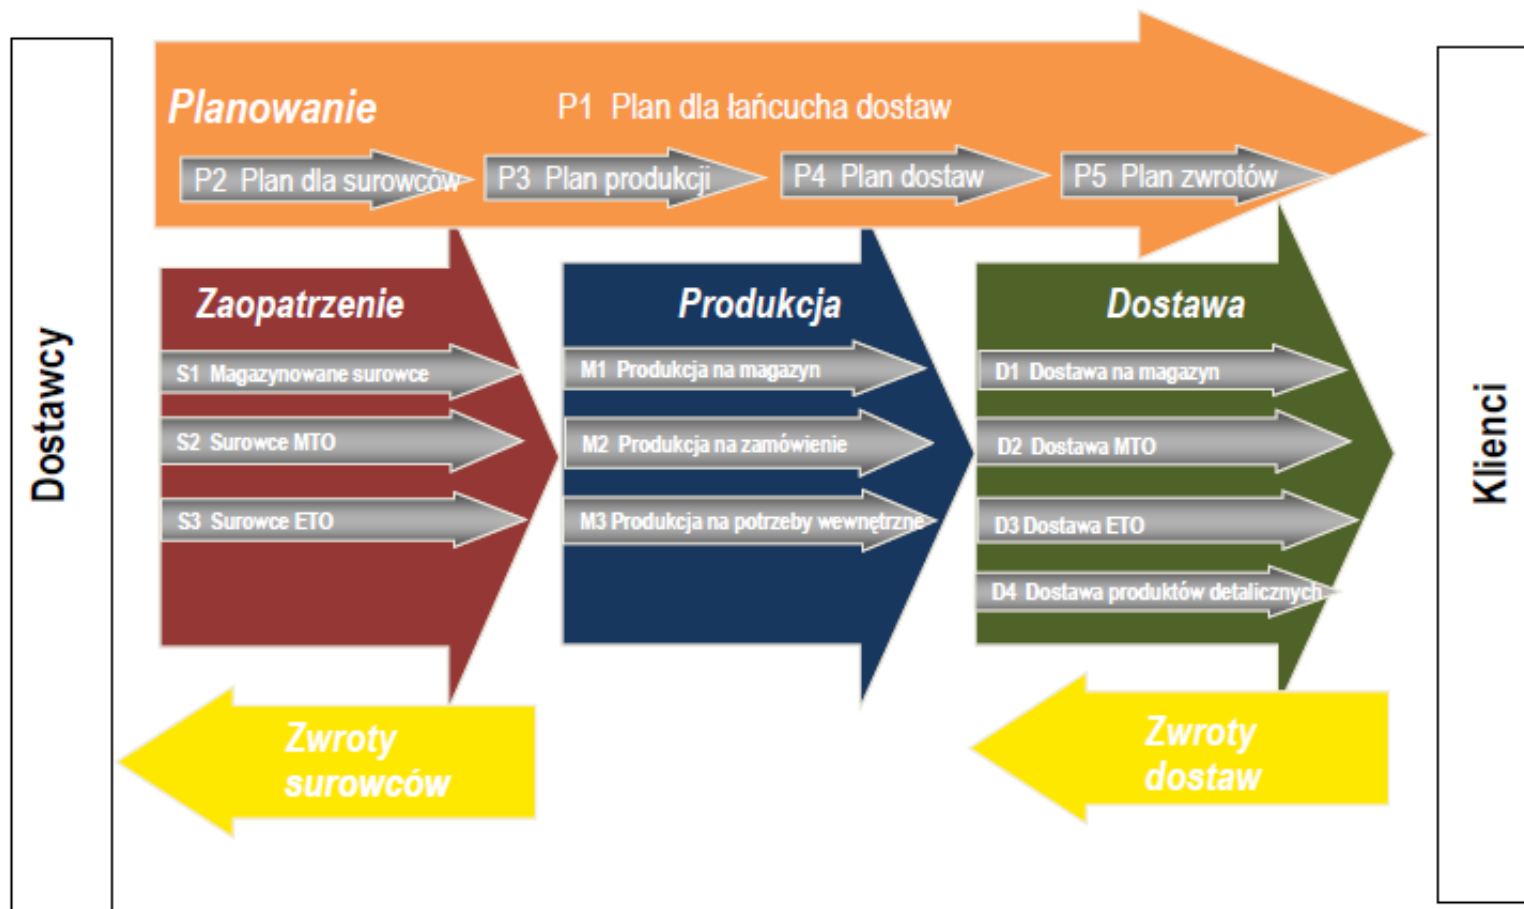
Dostawcy

Planowanie

P1 Plan dla łańcucha dostaw

P2 Plan dla surowców

P3 Plan produkcji

P4 Plan dostaw

P5 Plan zwrotów

Zaopatrzenie

S1 Magazynowane surowce

S2 Surowce MTO

S3 Surowce ETO

Produkcja

M1 Produkcja na magazyn

M2 Produkcja na zamówienie

M3 Produkcja na potrzeby wewnętrzne

Dostawa

D1 Dostawa na magazyn

D2 Dostawa MTO

D3 Dostawa ETO

D4 Dostawa produktów detalicznych

Zwroty surowców

Zwroty dostaw

Klienci